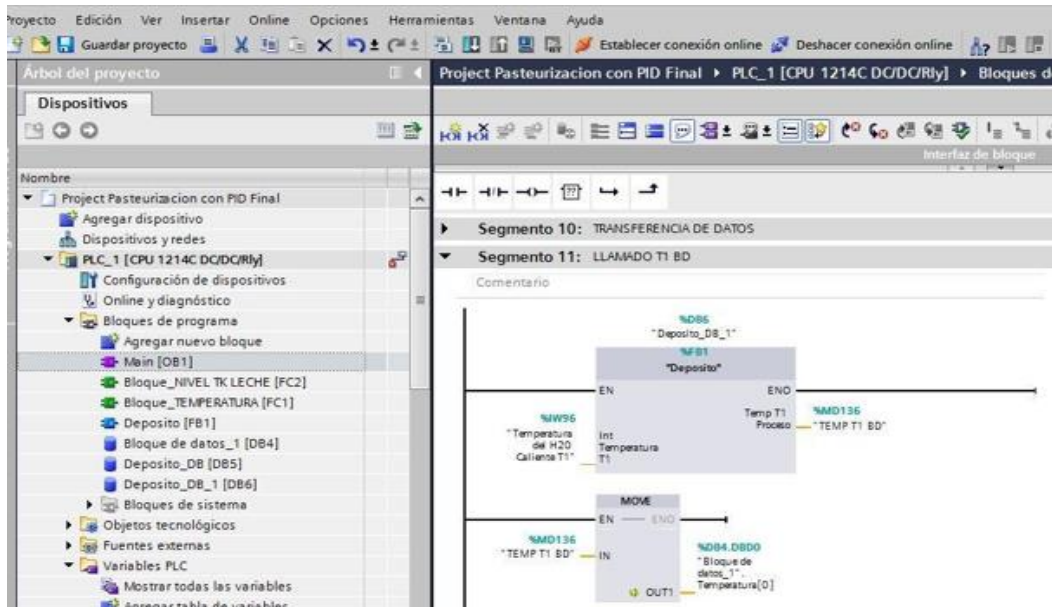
royecto Edición Ver Insertar Online Opciones Herramientas Ventana Ayuda

Guardar proyecto Establecer conexión online Deshacer conexión online

Árbol del proyecto

Dispositivos

Nombre

Project Pasteurizacion con PID Final

Agregar dispositivo

Dispositivos y redes

PLC_1 [CPU 1214C DC/DC/Rly]

Configuración de dispositivos

Online y diagnóstico

Bloques de programa

Agregar nuevo bloque

Main [OB1]

Bloque_NIVEL TK LECHE [FC2]

Bloque_TEMPERATURA [FC1]

Deposito [FB1]

Bloque de datos_1 [DB4]

Deposito_DB [DB5]

Deposito_DB_1 [DB6]

Bloques de sistema

Objetos tecnológicos

Fuentes externas

Variables PLC

Mostrar todas las variables

Agregar tabla de variables

Project Pasteurizacion con PID Final ▸ PLC_1 [CPU 1214C DC/DC/Rly] ▸ Bloques d

Interfaz de bloque

Segmento 10: TRANSFERENCIA DE DATOS

Segmento 11: LLAMADO T1 BD

Comentario

%DB6
"Deposito_DB_1"

%FB1
"Deposito"

EN

ENO

%IW96
"Temperatura del H2O Caliente T1"

Int Temperatura T1

Temp T1 Proceso

%MD136
"TEMP T1 BD"

MOVE

EN

ENO

%MD136
"TEMP T1 BD"

IN

%DB4.DBD0
"Bloque de datos_1".
Temperatura[0]

OUT1